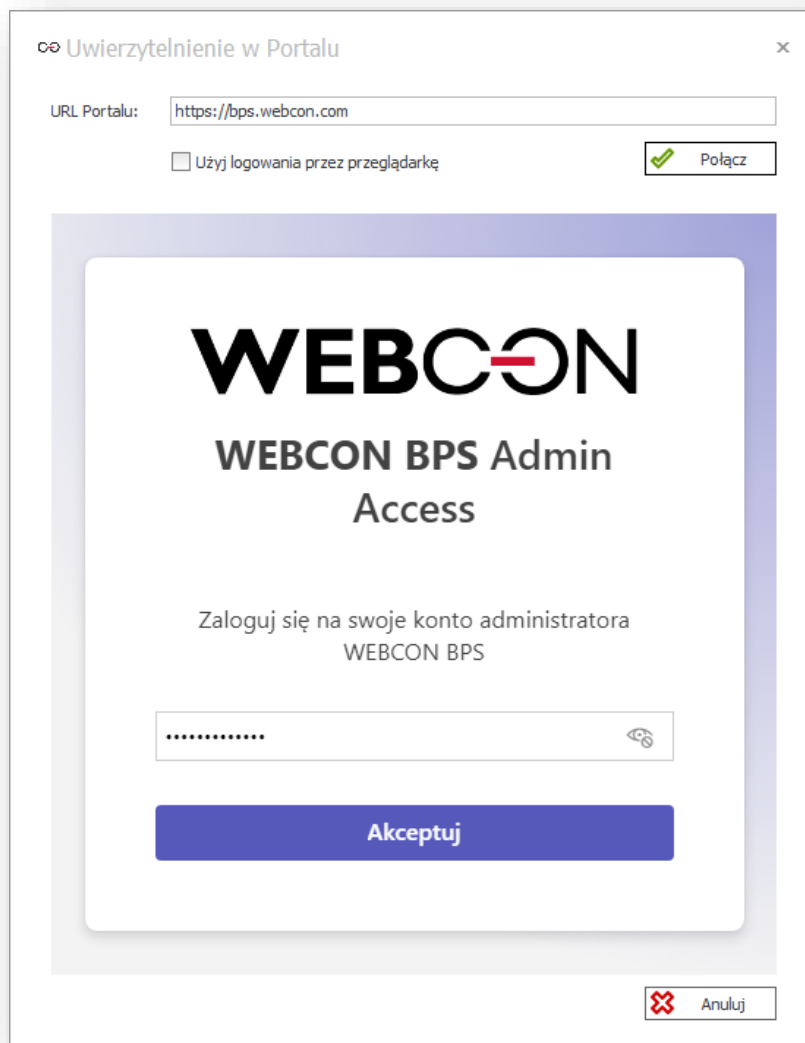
Uwierzytelnienie w Portalu

×

URL Portalu: https://bps.webcon.com

Użyj logowania przez przeglądarkę

Połącz

WEBCON

WEBCON BPS Admin Access

Zaloguj się na swoje konto administratora WEBCON BPS

•••••••••••••

Akceptuj

Anuluj